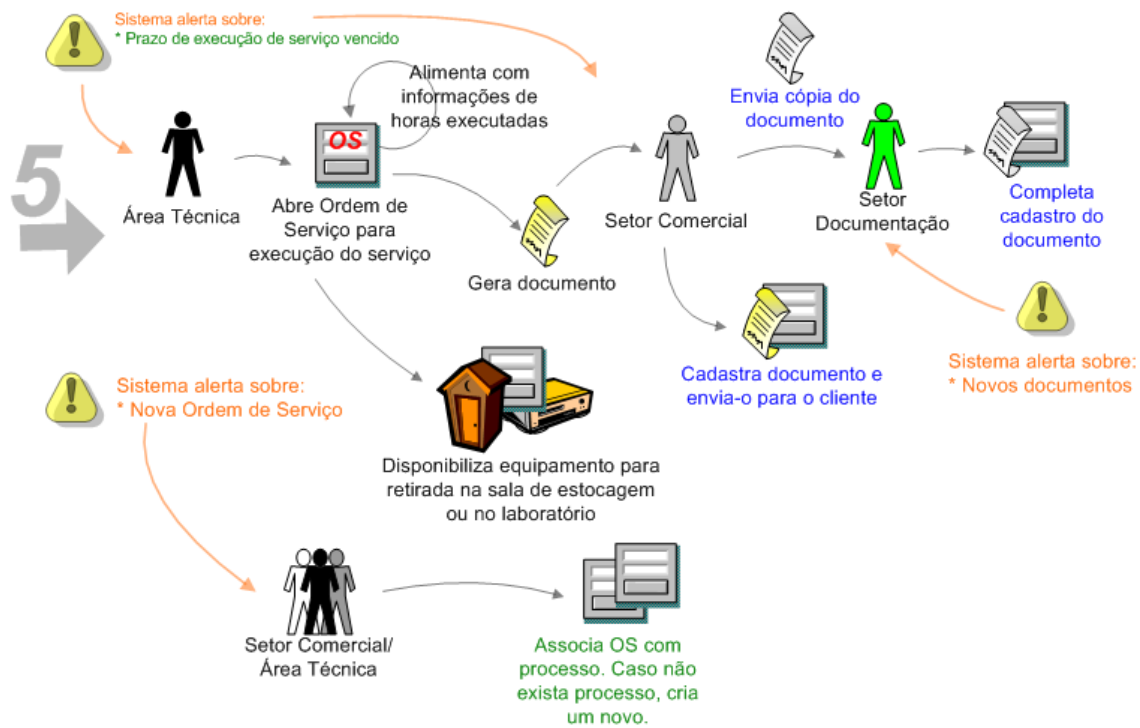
Sistema alerta sobre:
* Prazo de execução de serviço vencido

5

Área Técnica

OS

Alimenta com informações de horas executadas

Abre Ordem de Serviço para execução do serviço

Gera documento

Setor Comercial

Envia cópia do documento

Setor Documentação

Completa cadastro do documento

Cadastra documento e envia-o para o cliente

Sistema alerta sobre:
* Novos documentos

Sistema alerta sobre:
* Nova Ordem de Serviço

Disponibiliza equipamento para retirada na sala de estocagem ou no laboratório

Setor Comercial/ Área Técnica

Associa OS com processo. Caso não exista processo, cria um novo.